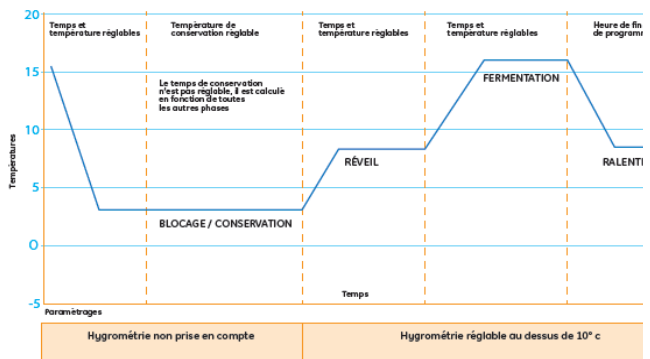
20

15

10

5

0

-5

Températures

Temps et température réglables

Température de conservation réglable

Le temps de conservation n'est pas réglable, il est calculé en fonction de toutes les autres phases

Temps et température réglables

Temps et température réglables

Heure de fin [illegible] de programm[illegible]

FERMENTATION

RÉVEIL

RALENT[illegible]

BLOCAGE / CONSERVATION

Temps

Paramétrages

| Hygrométrie non prise en compte | Hygrométrie réglable au dessus de 10° c |
|---|---|